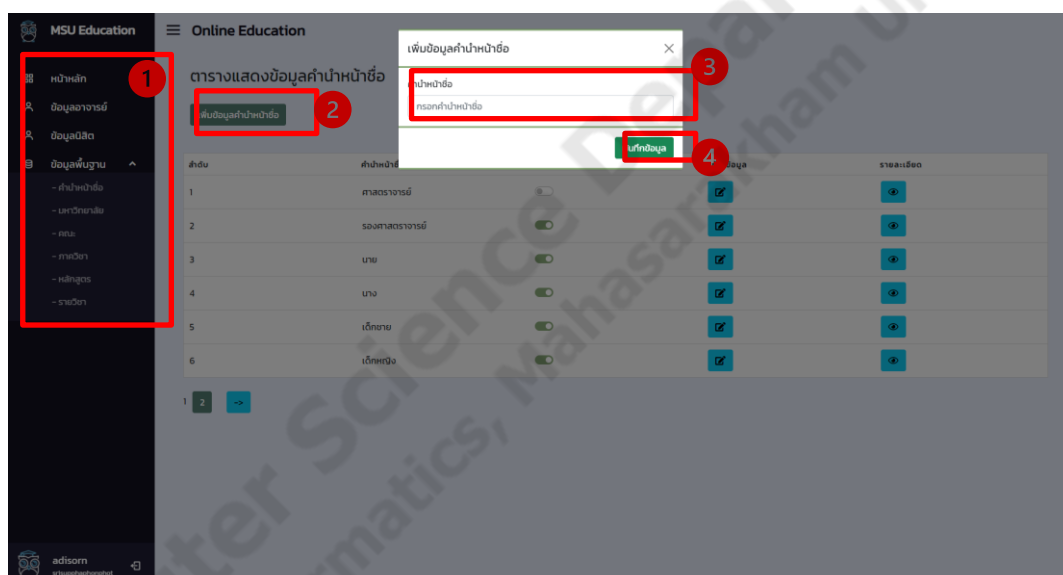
MSU Education

Online Education

หน้าหลัก
ข้อมูลอาจารย์
ข้อมูลนิสิต
ข้อมูลพื้นฐาน
- คำนำหน้าชื่อ
- มหาวิทยาลัย
- คณะ
- ภาควิชา
- หลักสูตร
- รายวิชา

adisorn

1

ตารางแสดงข้อมูลคำนำหน้าชื่อ

เพิ่มข้อมูลคำนำหน้าชื่อ

2

เพิ่มข้อมูลคำนำหน้าชื่อ

คำนำหน้าชื่อ

กรอกคำนำหน้าชื่อ

3

บันทึกข้อมูล

4

| ลำดับ | คำนำหน้าชื่อ | | ข้อมูล | รายละเอียด |
|---|---|---|---|---|
| 1 | ศาสตราจารย์ | | | |
| 2 | รองศาสตราจารย์ | | | |
| 3 | นาย | | | |
| 4 | นาง | | | |
| 5 | เด็กชาย | | | |
| 6 | เด็กหญิง | | | |

1 2 ->

Computer Science Department, Informatics, Mahasarakham University